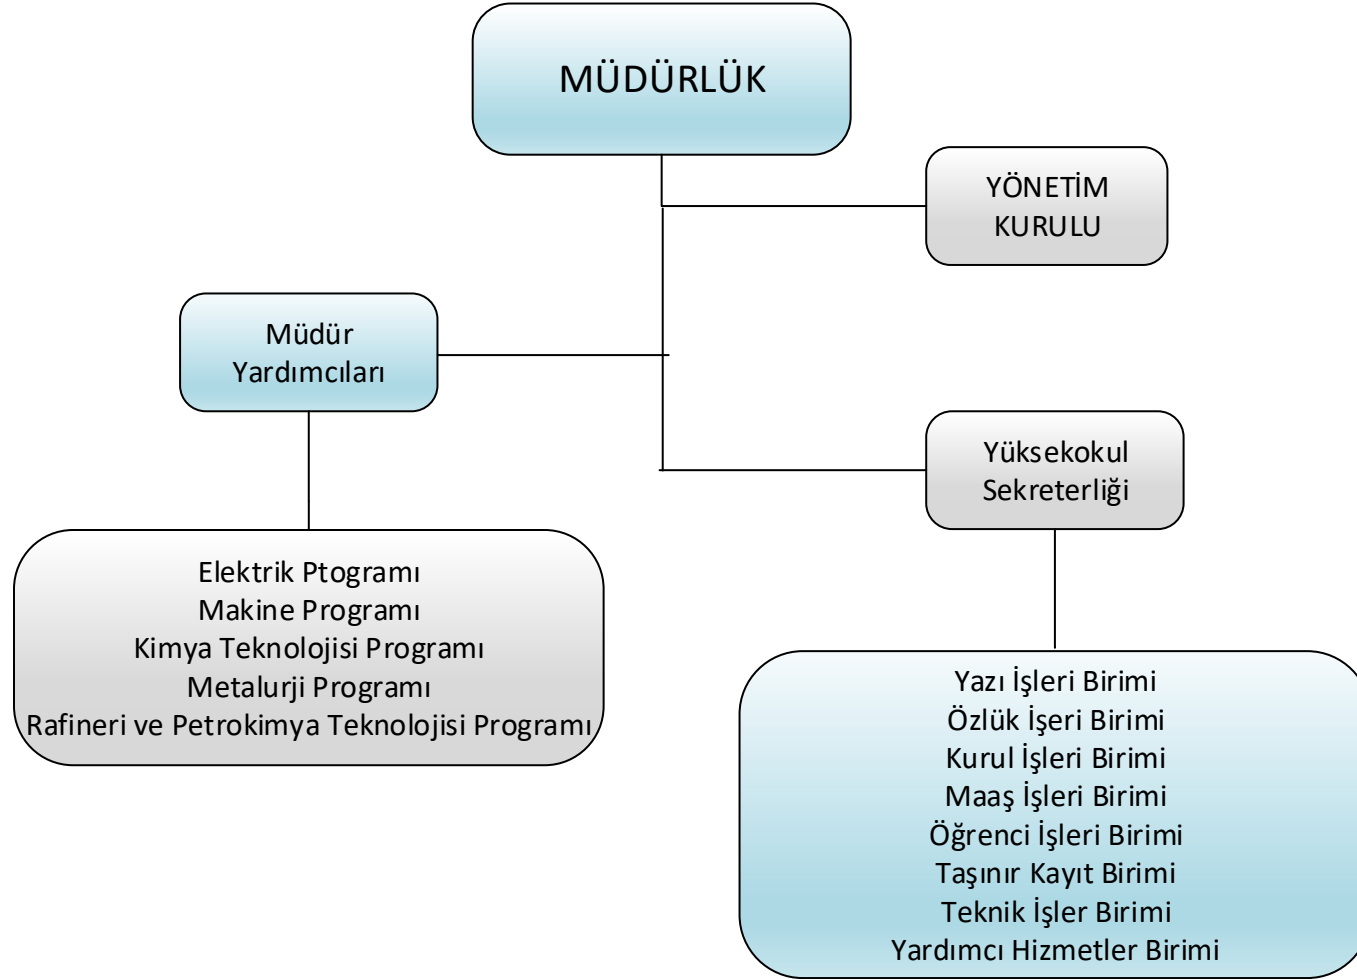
MÜDÜRLÜK

YÖNETİM KURULU

Müdür Yardımcıları

Yüksekokul Sekreterliği

Elektrik Ptogramı
Makine Programı
Kimya Teknolojisi Programı
Metalurji Programı
Rafineri ve Petrokimya Teknolojisi Programı

Yazı İşleri Birimi
Özlük İşeri Birimi
Kurul İşleri Birimi
Maaş İşleri Birimi
Öğrenci İşleri Birimi
Taşınır Kayıt Birimi
Teknik İşler Birimi
Yardımcı Hizmetler Birimi